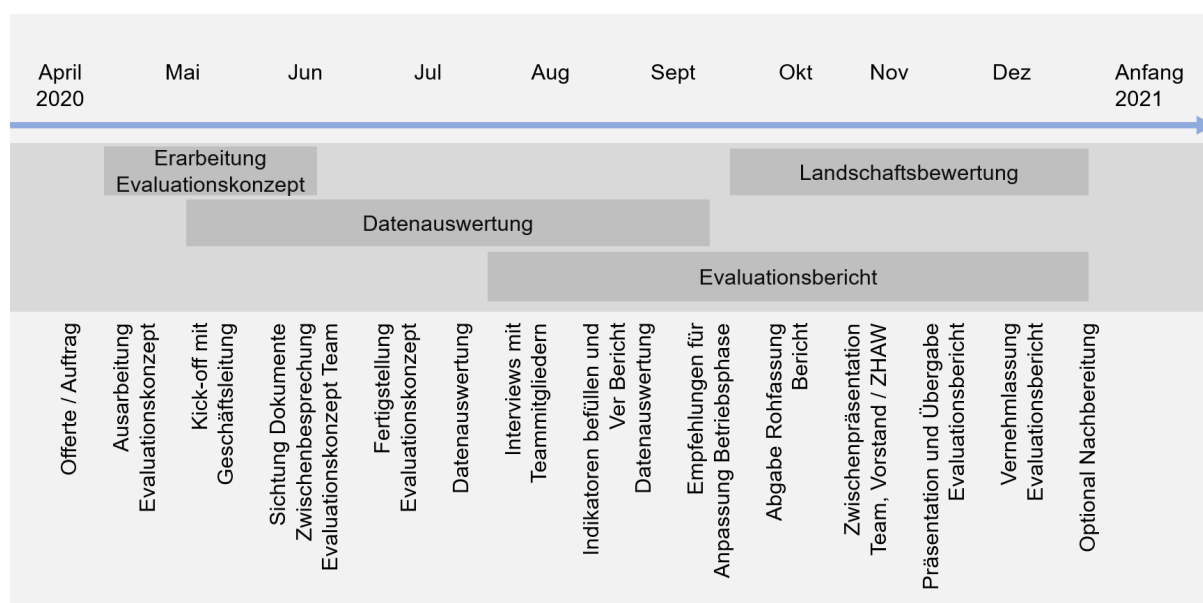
April 2020 | Mai | Jun | Jul | Aug | Sept | Okt | Nov | Dez | Anfang 2021

Erarbeitung Evaluationskonzept

Landschaftsbewertung

Datenauswertung

Evaluationsbericht

Offerte / Auftrag

Ausarbeitung Evaluationskonzept

Kick-off mit Geschäftsleitung

Sichtung Dokumente Zwischenbesprechung Evaluationskonzept Team

Fertigstellung Evaluationskonzept

Datenauswertung

Interviews mit Teammitgliedern

Indikatoren befüllen und Ver Bericht Datenauswertung

Empfehlungen für Anpassung Betriebsphase

Abgabe Rohfassung Bericht

Zwischenpräsentation Team, Vorstand / ZHAW

Präsentation und Übergabe Evaluationsbericht

Vernehmlassung Evaluationsbericht

Optional Nachbereitung